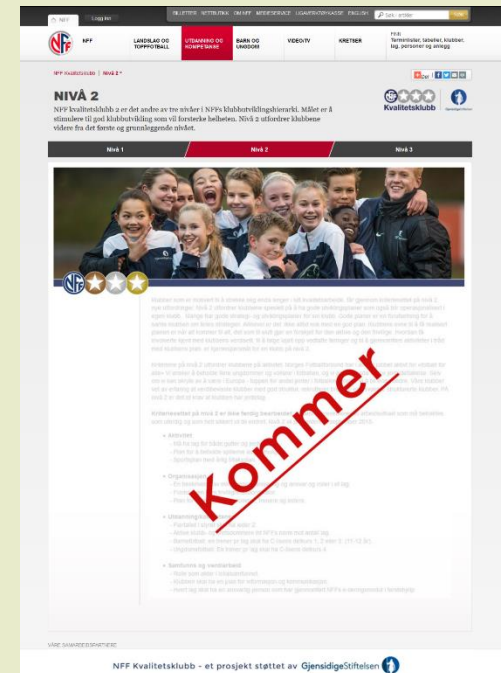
NFF Logg inn

BILLETTER STATISTIKK OM NFF MEDIESERVICE LIGANÆRVENTASJE ENGLISH Søk - artikler

NFF LANDSLAG OG TOPPFOTBALL UTDANNING OG KOMPETANSE BARN OG UNGDOM VIDEO/TV KRETSER Finn: Terminlister, tabeller, klubber, lag, personer og anlegg

NFF Kvalitetsklubb | Nivå 2

NIVÅ 2

NFF kvalitetsklubb 2 er det andre av tre nivåer i NFFs klubbutviklingshierarki. Målet er å stimulere til god klubbutvikling som vil forsterke helheten. Nivå 2 utfordrer klubbene videre fra det første og grunnleggende nivået.

Kvalitetsklubb

Nivå 1 Nivå 2 Nivå 3

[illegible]

Kommer

VÅRE SAMARBEIDSPARTNERE

NFF Kvalitetsklubb - et prosjekt støttet av GjensidigeStiftelsen